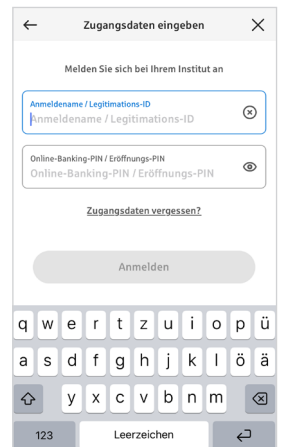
Zugangsdaten eingeben

Melden Sie sich bei Ihrem Institut an

Anmeldename / Legitimations-ID
Anmeldename / Legitimations-ID

Online-Banking-PIN / Eröffnungs-PIN
Online-Banking-PIN / Eröffnungs-PIN

Zugangsdaten vergessen?

Anmelden

q w e r t z u i o p ü
a s d f g h j k l ö ä
y x c v b n m
123 Leerzeichen